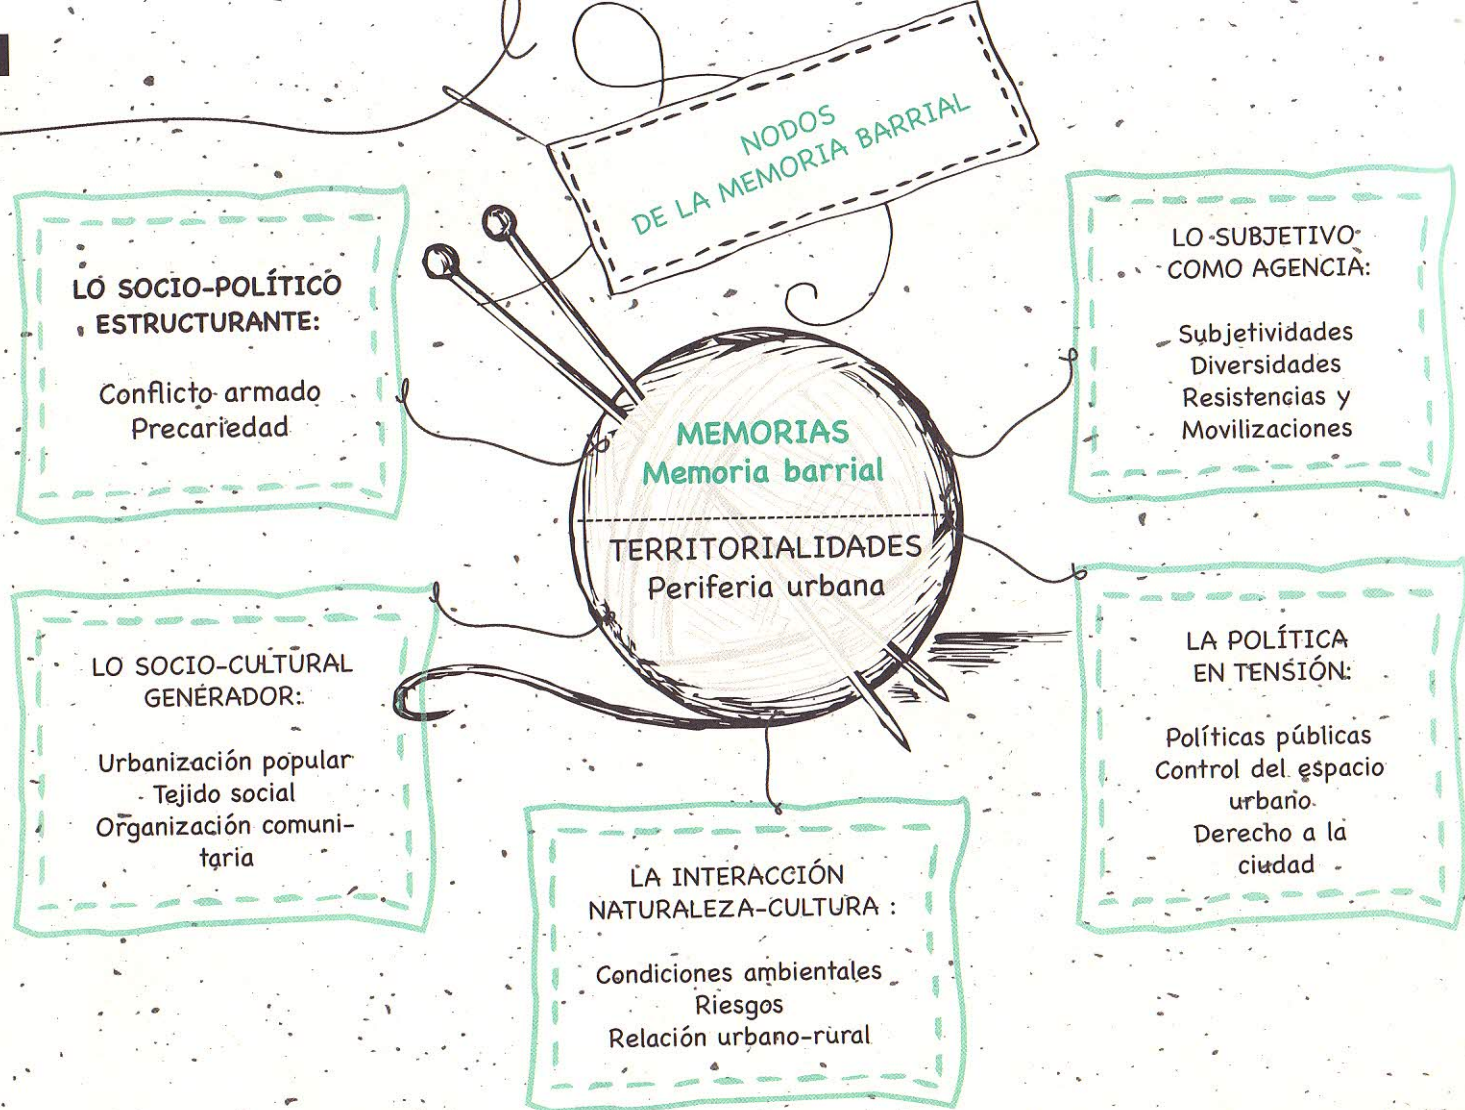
NODOS DE LA MEMORIA BARRIAL

LO SOCIO-POLÍTICO ESTRUCTURANTE:

Conflicto armado
Precariedad

MEMORIAS
Memoria barrial

TERRITORIALIDADES
Periferia urbana

LO SUBJETIVO COMO AGENCIA:

Subjetividades
Diversidades
Resistencias y Movilizaciones

LO SOCIO-CULTURAL GENERADOR:

Urbanización popular
Tejido social
Organización comunitaria

LA POLÍTICA EN TENSIÓN:

Políticas públicas
Control del espacio urbano
Derecho a la ciudad

LA INTERACCIÓN NATURALEZA-CULTURA :

Condiciones ambientales
Riesgos
Relación urbano-rural